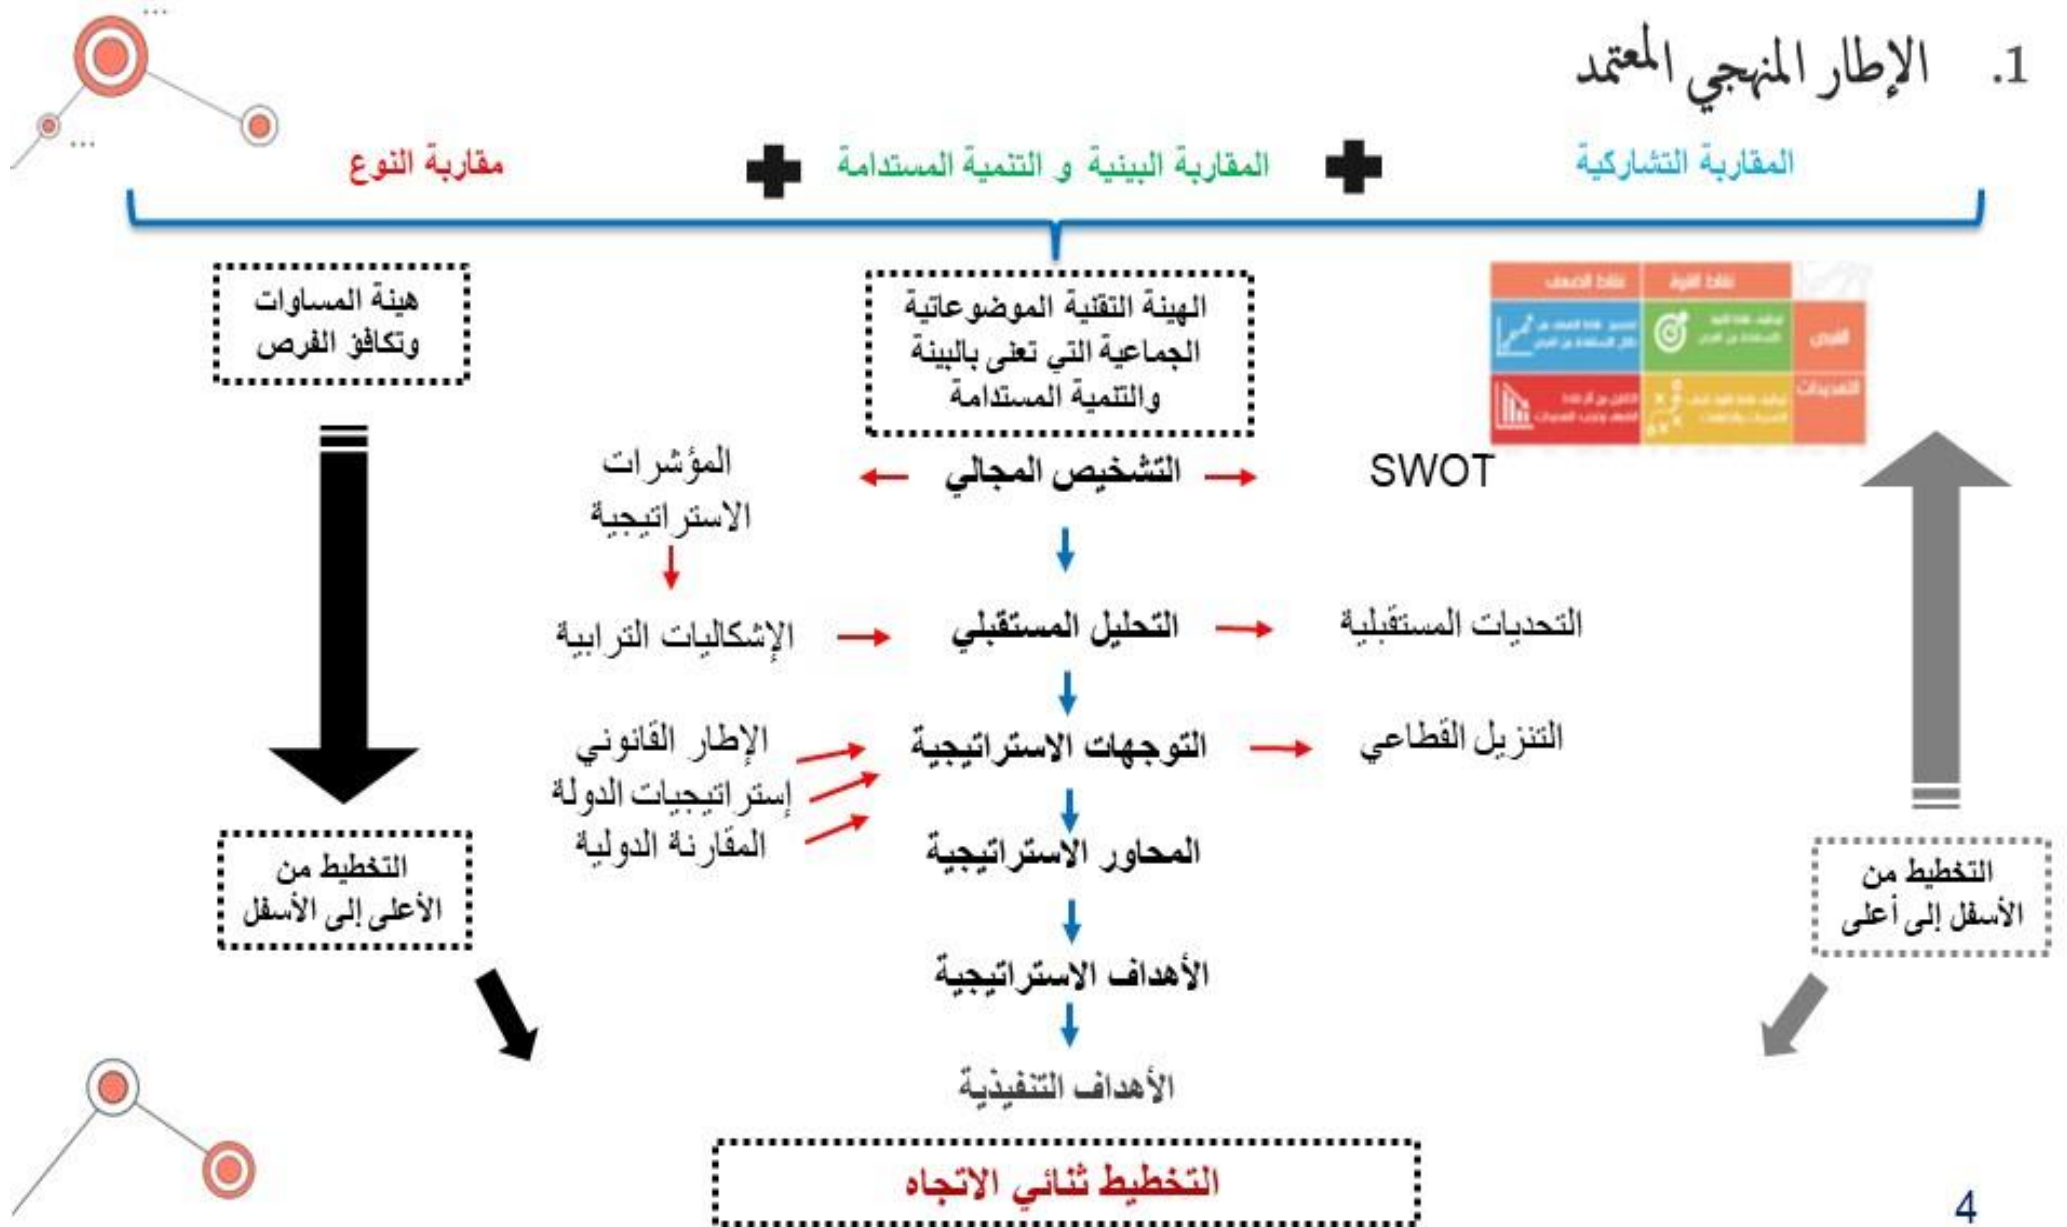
1. الإطار المنهجي المعتمد

المقاربة التشاركية ✚ المقاربة البيئية و التنمية المستدامة ✚ مقاربة النوع

| نقاط الضعف | نقاط القوة | |
|---|---|---|
| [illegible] | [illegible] | الفرص |
| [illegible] | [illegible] | التهديدات |

SWOT

الهيئة التقنية الموضوعاتية الجماعية التي تعنى بالبيئة والتنمية المستدامة

هيئة المساواة وتكافؤ الفرص

المؤشرات الاستراتيجية

التشخيص المجالي

التحليل المستقبلي

الإشكاليات الترابية

التحديات المستقبلية

التوجهات الاستراتيجية

التنزيل القطاعي

الإطار القانوني

إستراتيجيات الدولة

المقارنة الدولية

المحاور الاستراتيجية

الأهداف الاستراتيجية

الأهداف التنفيذية

التخطيط من الأعلى إلى الأسفل

التخطيط من الأسفل إلى أعلى

التخطيط ثنائي الاتجاه

4